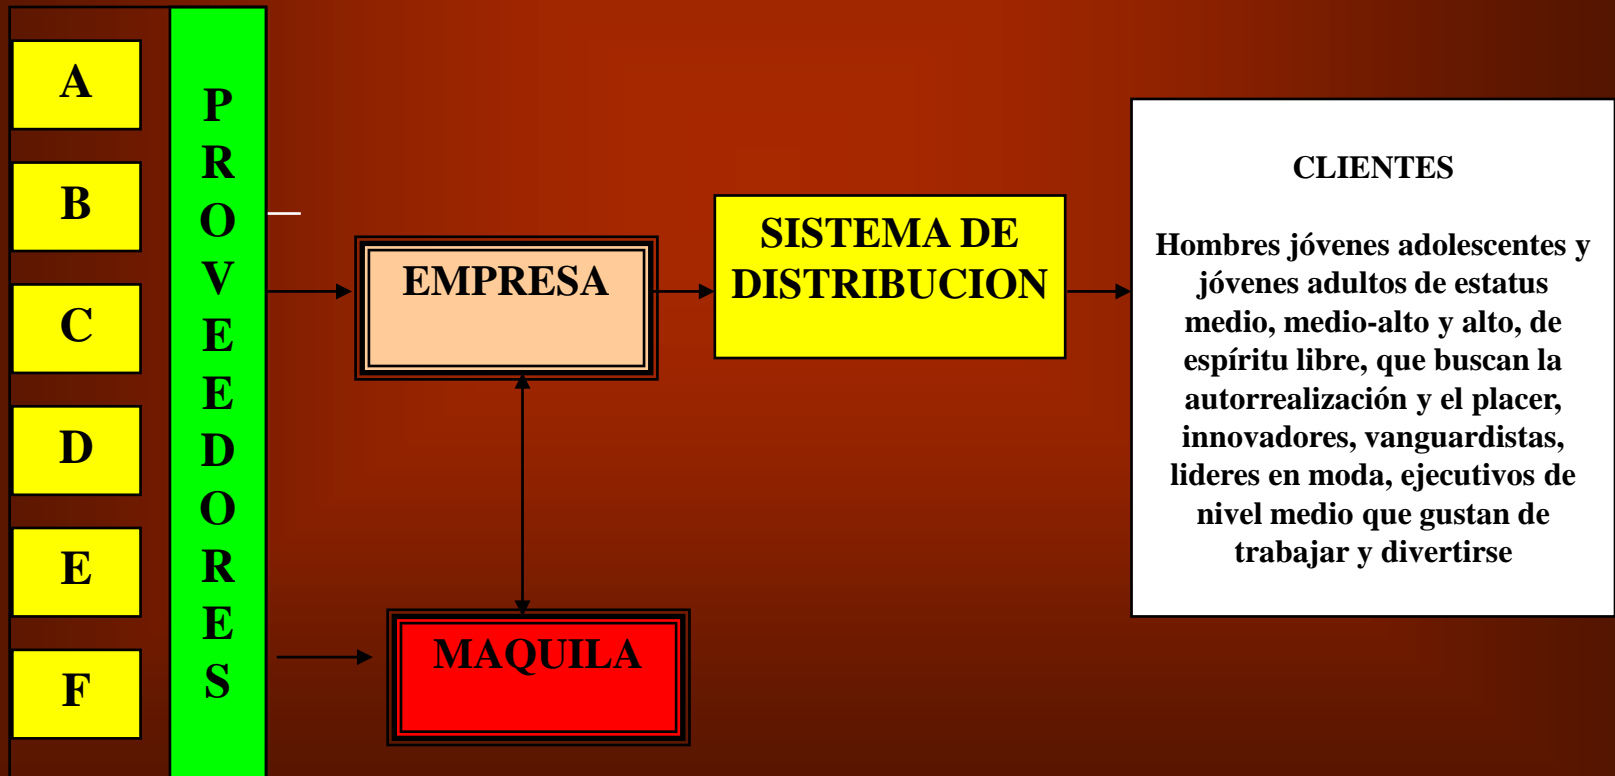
A

B

C

D

E

F

PROVEEDORES

EMPRESA

MAQUILA

SISTEMA DE DISTRIBUCION

CLIENTES

Hombres jóvenes adolescentes y jóvenes adultos de estatus medio, medio-alto y alto, de espíritu libre, que buscan la autorrealización y el placer, innovadores, vanguardistas, lideres en moda, ejecutivos de nivel medio que gustan de trabajar y divertirse